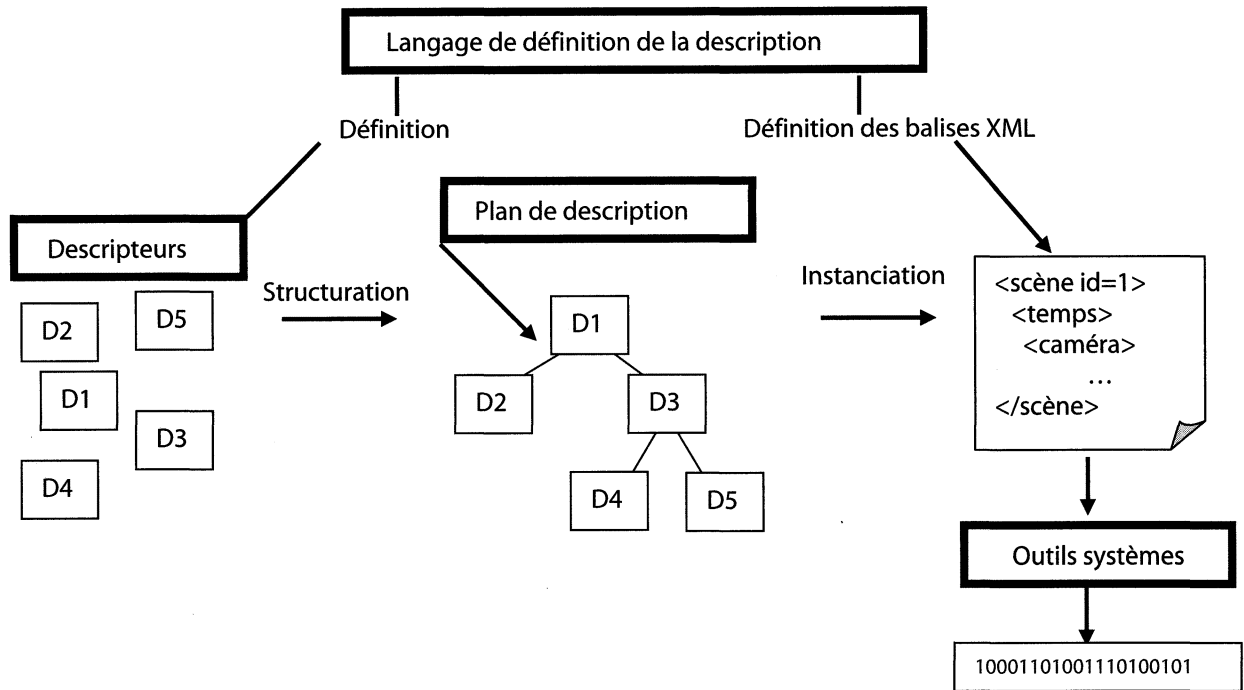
Langage de définition de la description

Définition

Définition des balises XML

Descripteurs

D2
D5
D1
D3
D4

Structuration

Plan de description

D1
D2
D3
D4
D5

Instanciation

<scène id=1>
<temps>
<caméra>
…
</scène>

Outils systèmes

100011010011110100101